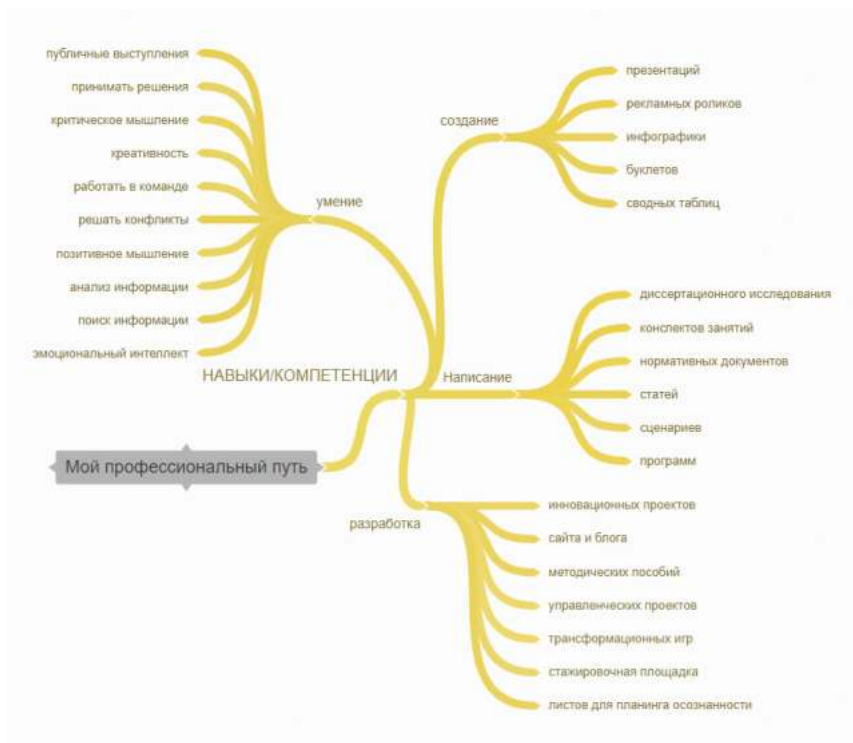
Мой профессиональный путь

НАВЫКИ/КОМПЕТЕНЦИИ

умение
публичные выступления
принимать решения
критическое мышление
креативность
работать в команде
решать конфликты
позитивное мышление
анализ информации
поиск информации
эмоциональный интеллект

создание
презентаций
рекламных роликов
инфографики
буклетов
сводных таблиц

Написание
диссертационного исследования
конспектов занятий
нормативных документов
статей
сценариев
программ

разработка
инновационных проектов
сайта и блога
методических пособий
управленческих проектов
трансформационных игр
стажировочная площадка
листов для планинга осознанности